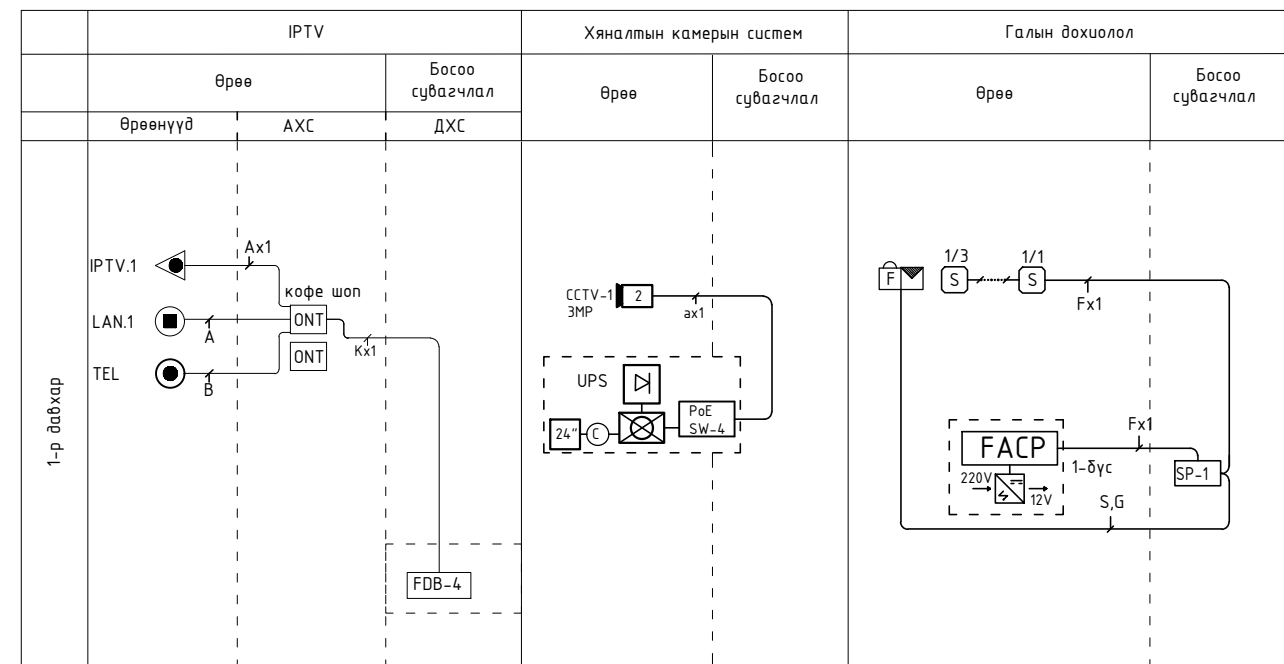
| | IPTV | | | Хяналтын камерын систем | | Галын дохиолол | |
|---|---|---|---|---|---|---|---|
| | Өрөө | | Босоо сувагчлал | Өрөө | Босоо сувагчлал | Өрөө | Босоо сувагчлал |
| | Өрөөнүүд | АХС | ДХС | | | | |
| 1-р давхар | | | | | | | |

IPTV.1
Ax1
кофе шоп
LAN.1
ONT
A
ONT
Kx1
TEL
B
FDB-4

CCTV-1
3MP
2
ax1
UPS
24"
C
PoE
SW-4

F
1/3
S
1/1
S
Fx1
FACP
Fx1
1-бүс
220V
12V
SP-1
S,G